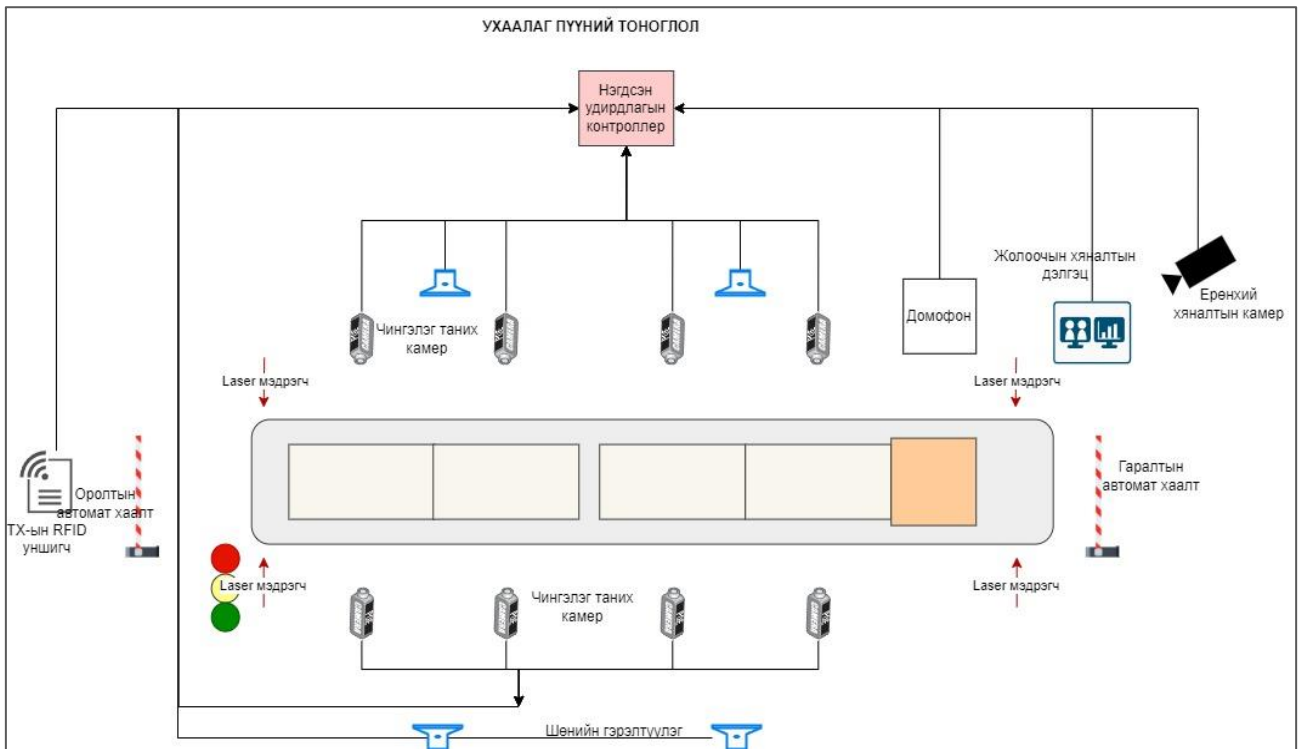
УХААЛАГ ПҮҮНИЙ ТОНОГЛОЛ

Нэгдсэн удирдлагын контроллер

Жолоочын хяналтын дэлгэц

Ерөнхий хяналтын камер

Домофон

Чингэлэг таних камер

Laser мэдрэгч

Laser мэдрэгч

ТХ-ын RFID уншигч

Оролтын автомат хаалт

Гаралтын автомат хаалт

Laser мэдрэгч

Laser мэдрэгч

Чингэлэг таних камер

Шөнийн гэрэлтүүлэг